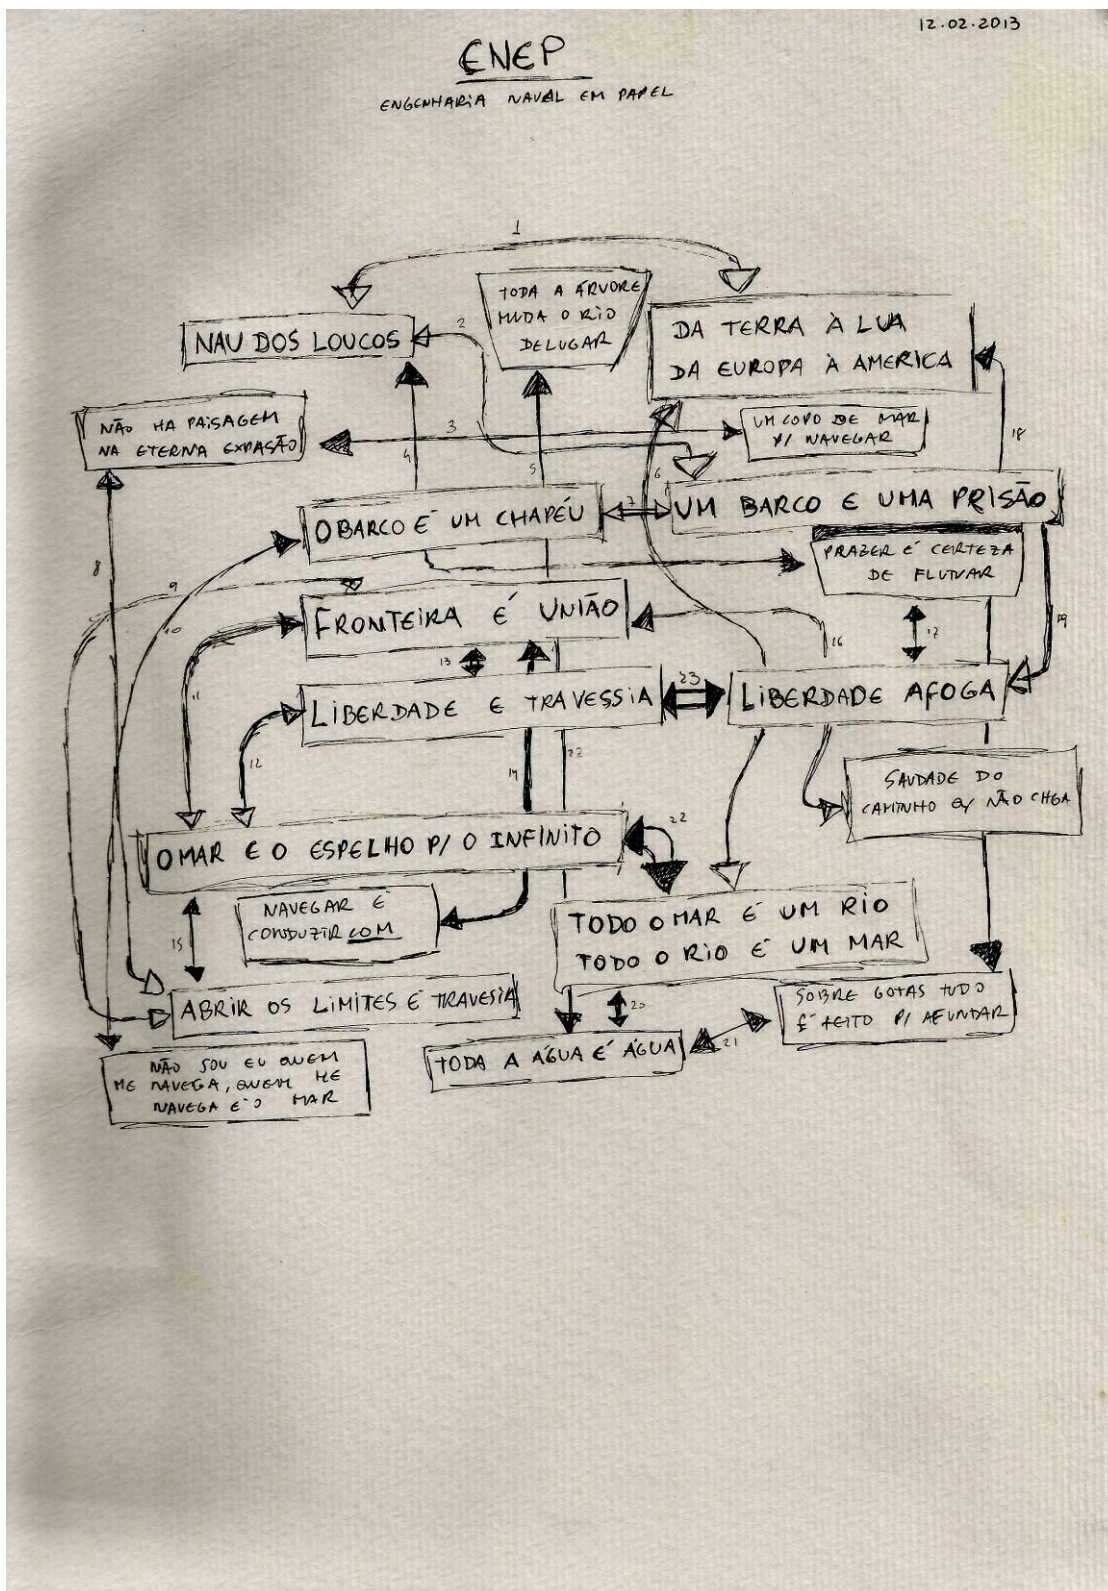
12.02.2013

ENEP

ENGENHARIA NAVAL EM PAPEL

1

NAU DOS LOUCOS

2

TODA A ÁRVORE MUDA O RIO DE LUGAR

DA TERRA À LUA
DA EUROPA À AMERICA

NÃO HÁ PAISAGEM NA ETERNA EXPASÃO

3

UM COPO DE MAR P/ NAVEGAR

18

4

5

6

O BARCO É UM CHAPÉU

7

UM BARCO É UMA PRISÃO

PRAZER É CERTEZA DE FLUTUAR

8

9

10

FRONTEIRA É UNIÃO

16

17

19

13

11

LIBERDADE É TRAVESSIA

23

LIBERDADE AFOGA

12

14

22

SAUDADE DO CAMINHO Q/ NÃO CHGA

O MAR É O ESPELHO P/ O INFINITO

22

NAVEGAR É CONDUZIR COM

TODO O MAR É UM RIO
TODO O RIO É UM MAR

15

ABRIR OS LIMITES É TRAVESIA

20

SOBRE GOTAS TUDO É FEITO P/ AFUNDAR

21

TODA A ÁGUA É ÁGUA

NÃO SOU EU QUEM ME NAVEGA, QUEM ME NAVEGA É O MAR